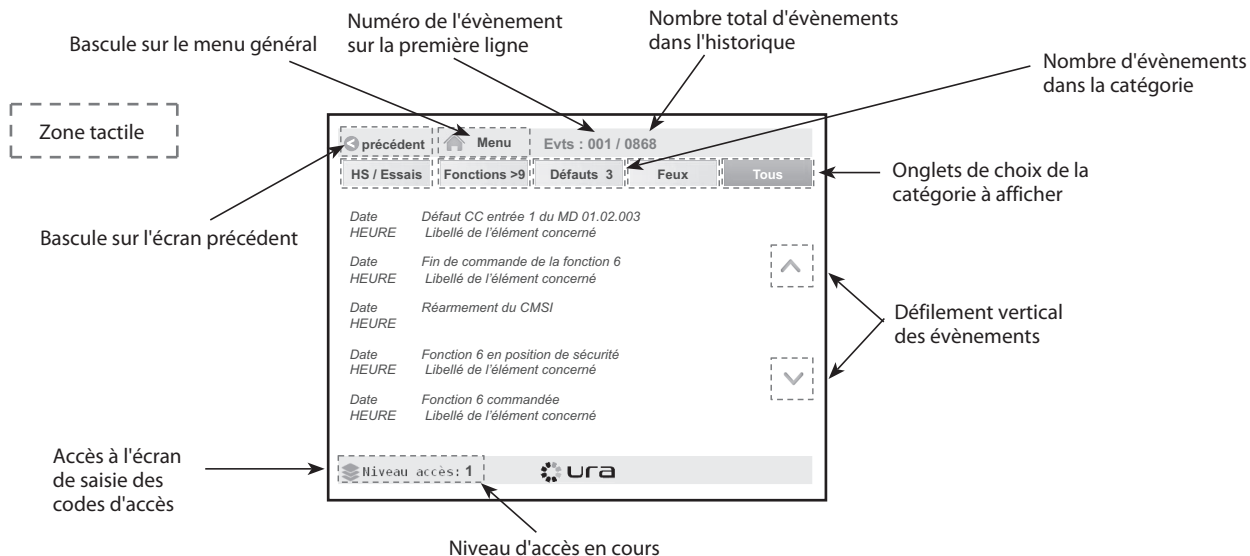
Numéro de l'évènement sur la première ligne

Nombre total d'évènements dans l'historique

Bascule sur le menu général

Nombre d'évènements dans la catégorie

Zone tactile

précédent

Menu

Evts : 001 / 0868

HS / Essais

Fonctions >9

Défauts 3

Feux

Tous

Onglets de choix de la catégorie à afficher

Bascule sur l'écran précédent

Date Défaut CC entrée 1 du MD 01.02.003
HEURE Libellé de l'élément concerné

Date Fin de commande de la fonction 6
HEURE Libellé de l'élément concerné

Date Réarmement du CMSI
HEURE

Date Fonction 6 en position de sécurité
HEURE Libellé de l'élément concerné

Date Fonction 6 commandée
HEURE Libellé de l'élément concerné

Défilement vertical des évènements

Accès à l'écran de saisie des codes d'accès

Niveau accès: 1

ura

Niveau d'accès en cours